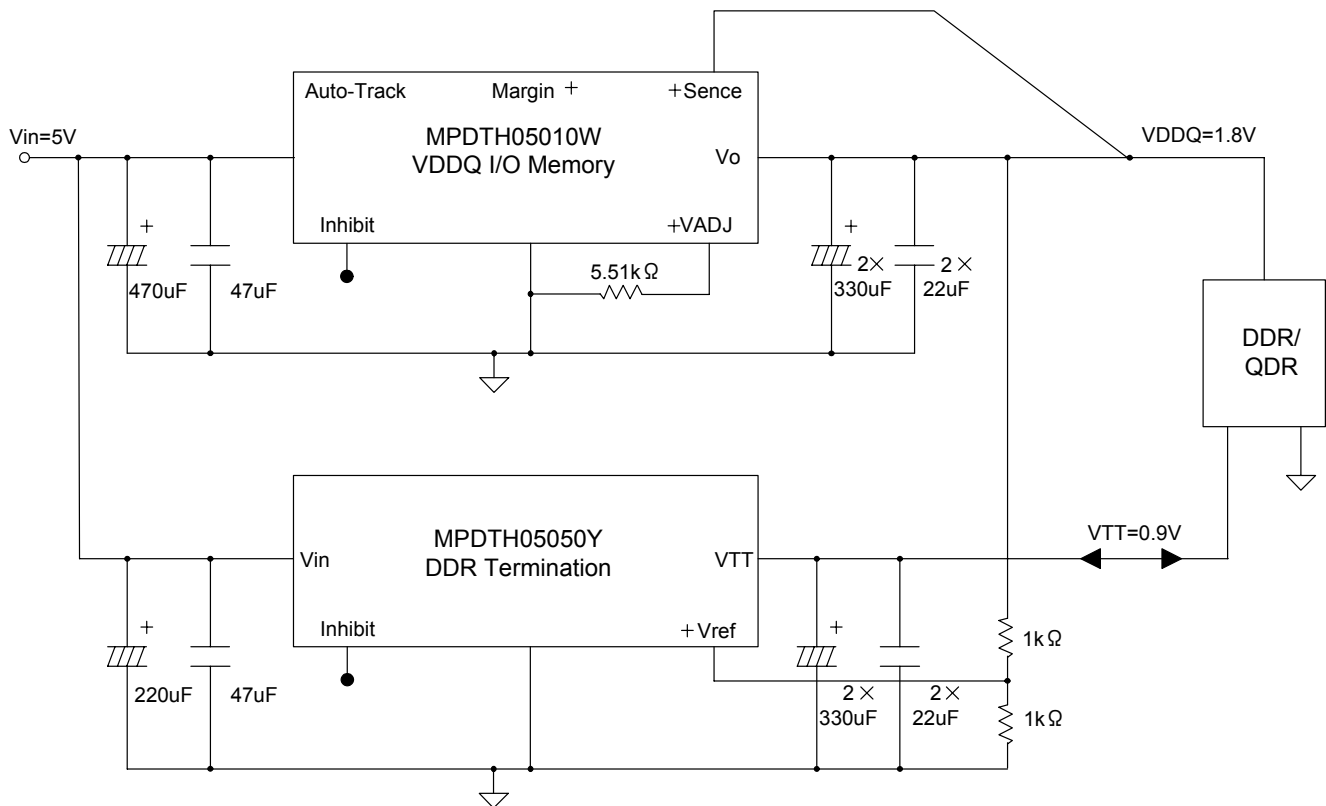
Auto-Track
Margin +
+Sence
Vin=5V
MPDTH05010W
VDDQ I/O Memory
Vo
VDDQ=1.8V
Inhibit
+VADJ
+
470uF
47uF
5.51kΩ
+
2×
330uF
2×
22uF
DDR/
QDR
MPDTH05050Y
DDR Termination
Vin
VTT
VTT=0.9V
Inhibit
+Vref
+
220uF
47uF
+
2×
330uF
2×
22uF
1kΩ
1kΩ